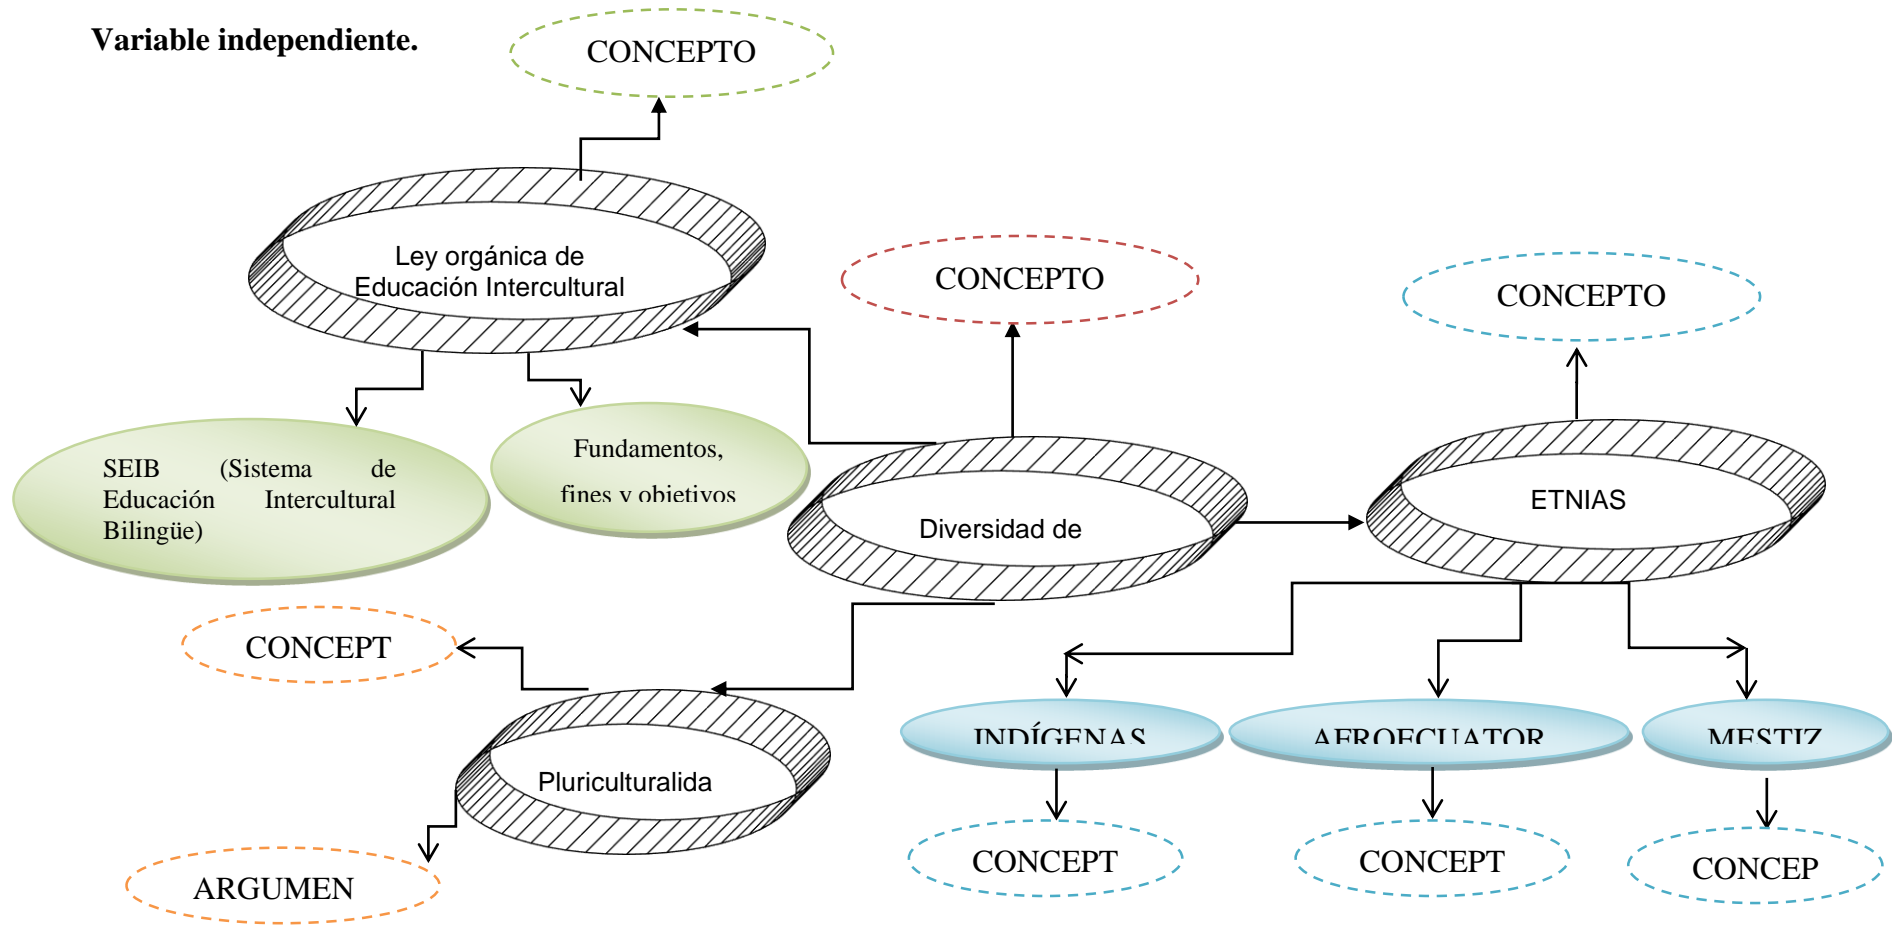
Variable independiente.

CONCEPTO

Ley orgánica de Educación Intercultural

CONCEPTO

CONCEPTO

SEIB (Sistema de Educación Intercultural Bilingüe)

Fundamentos, fines y objetivos

Diversidad de

ETNIAS

CONCEPT

Pluriculturalida

INDÍGENAS

AFROECUATOR

MESTIZ

ARGUMEN

CONCEPT

CONCEPT

CONCEP